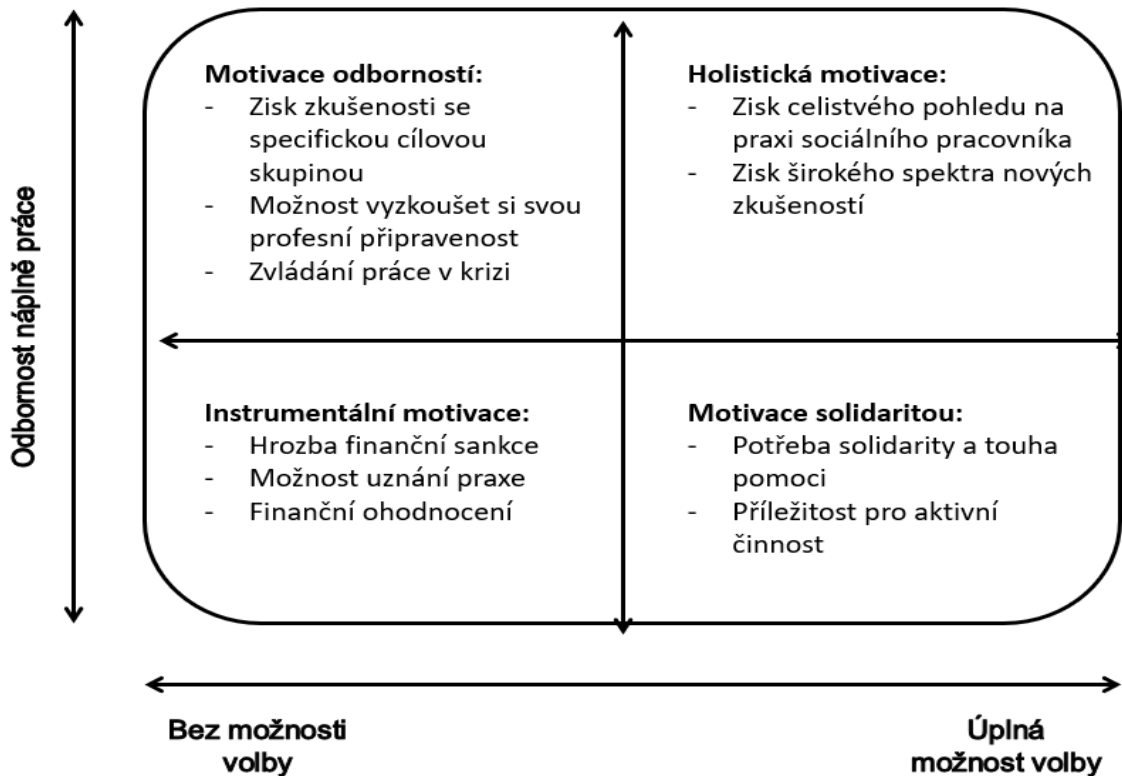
Odbornost náplně práce

Motivace odborností:
- Zisk zkušenosti se specifickou cílovou skupinou
- Možnost vyzkoušet si svou profesní připravenost
- Zvládání práce v krizi

Holistická motivace:
- Zisk celistvého pohledu na praxi sociálního pracovníka
- Zisk širokého spektra nových zkušeností

Instrumentální motivace:
- Hrozba finanční sankce
- Možnost uznání praxe
- Finanční ohodnocení

Motivace solidaritou:
- Potřeba solidarity a touha pomoci
- Příležitost pro aktivní činnost

Bez možnosti volby

Úplná možnost volby